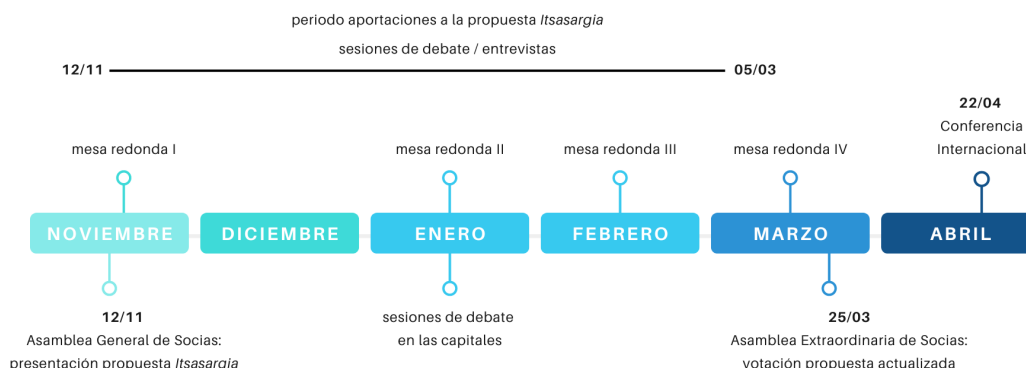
periodo aportaciones a la propuesta *Itsasargia*

sesiones de debate / entrevistas

12/11

05/03

22/04
Conferencia
Internacional

mesa redonda I

mesa redonda II

mesa redonda III

mesa redonda IV

NOVIEMBRE

DICIEMBRE

ENERO

FEBRERO

MARZO

ABRIL

12/11
Asamblea General de Socias:
presentación propuesta *Itsasargia*

sesiones de debate
en las capitales

25/03
Asamblea Extraordinaria de Socias:
votación propuesta actualizada